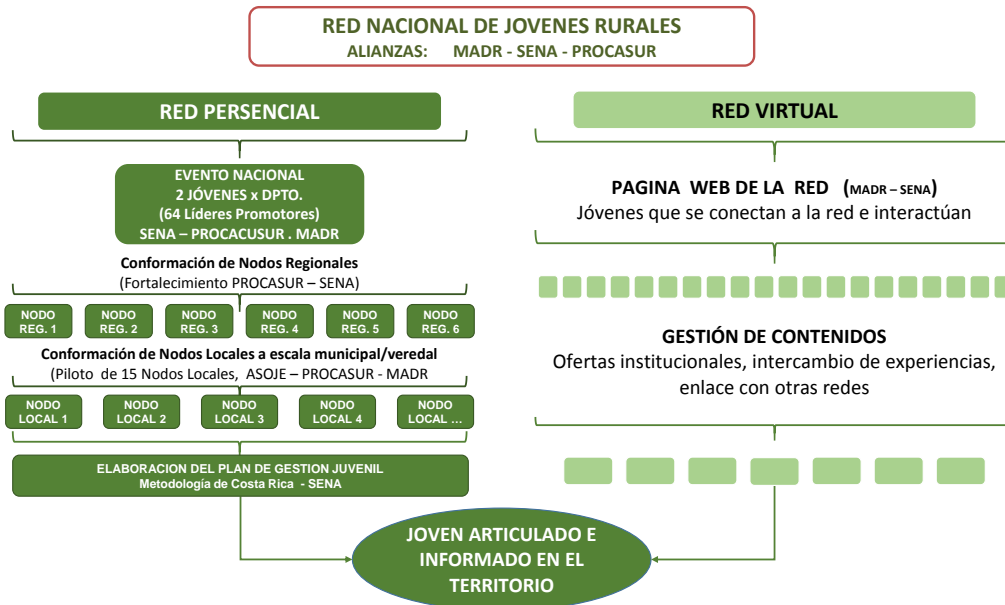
RED NACIONAL DE JOVENES RURALES
ALIANZAS: MADR - SENA - PROCASUR

RED PERSENCIAL

EVENTO NACIONAL
2 JÓVENES x DPTO.
(64 Líderes Promotores)
SENA – PROCACUSUR . MADR

Conformación de Nodos Regionales
(Fortalecimiento PROCASUR – SENA)

NODO REG. 1
NODO REG. 2
NODO REG. 3
NODO REG. 4
NODO REG. 5
NODO REG. 6

Conformación de Nodos Locales a escala municipal/veredal
(Piloto de 15 Nodos Locales, ASOJE – PROCASUR - MADR

NODO LOCAL 1
NODO LOCAL 2
NODO LOCAL 3
NODO LOCAL 4
NODO LOCAL ...

ELABORACION DEL PLAN DE GESTION JUVENIL
Metodología de Costa Rica - SENA

RED VIRTUAL

PAGINA WEB DE LA RED (MADR – SENA)
Jóvenes que se conectan a la red e interactúan

GESTIÓN DE CONTENIDOS
Ofertas institucionales, intercambio de experiencias, enlace con otras redes

JOVEN ARTICULADO E INFORMADO EN EL TERRITORIO